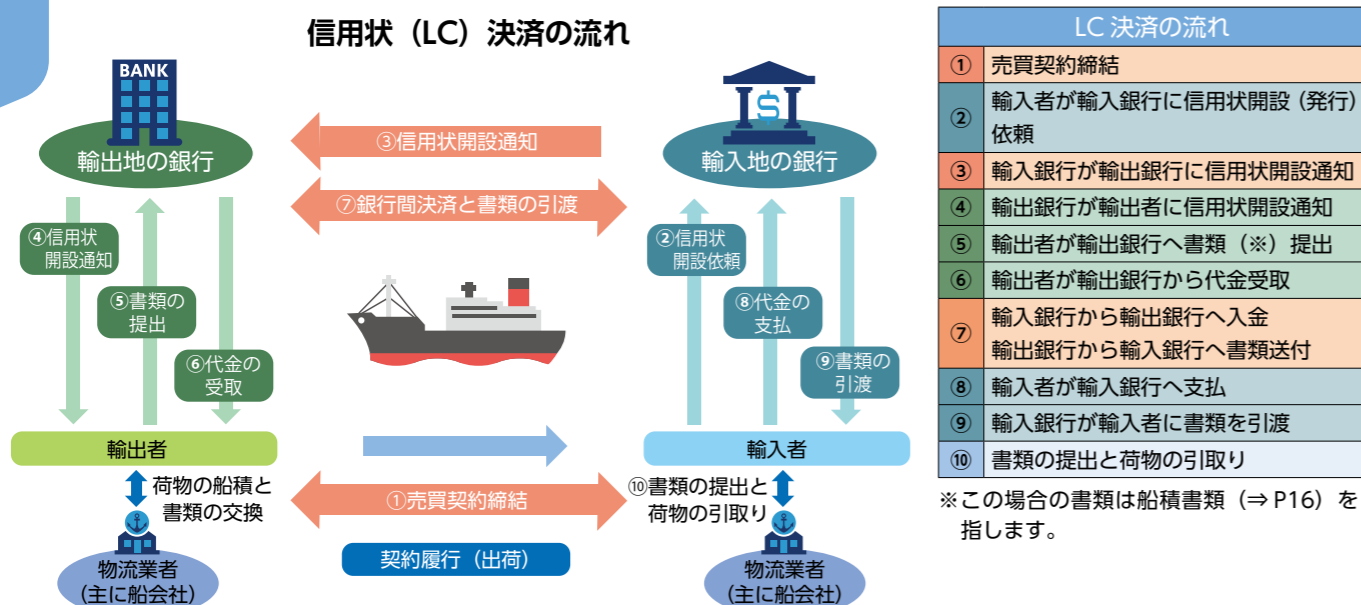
信用状（LC）決済の流れ

BANK

輸出地の銀行

③信用状開設通知

⑦銀行間決済と書類の引渡

輸入地の銀行

④信用状開設通知

⑤書類の提出

⑥代金の受取

②信用状開設依頼

⑧代金の支払

⑨書類の引渡

輸出者

輸入者

荷物の船積と書類の交換

①売買契約締結

⑩書類の提出と荷物の引取り

契約履行（出荷）

物流業者（主に船会社）

物流業者（主に船会社）

| LC 決済の流れ | |
|---|---|
| ① | 売買契約締結 |
| ② | 輸入者が輸入銀行に信用状開設（発行）依頼 |
| ③ | 輸入銀行が輸出銀行に信用状開設通知 |
| ④ | 輸出銀行が輸出者に信用状開設通知 |
| ⑤ | 輸出者が輸出銀行へ書類（※）提出 |
| ⑥ | 輸出者が輸出銀行から代金受取 |
| ⑦ | 輸入銀行から輸出銀行へ入金 輸出銀行から輸入銀行へ書類送付 |
| ⑧ | 輸入者が輸入銀行へ支払 |
| ⑨ | 輸入銀行が輸入者に書類を引渡 |
| ⑩ | 書類の提出と荷物の引取り |

※この場合の書類は船積書類（⇒ P16）を指します。